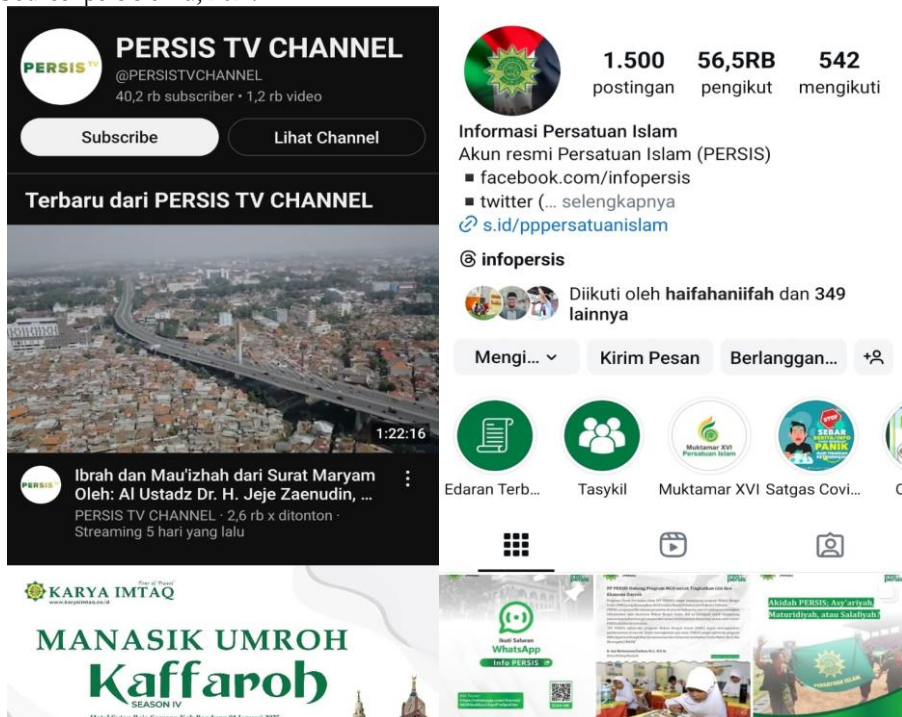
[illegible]

PERSIS TV CHANNEL
@PERSISTVCHANNEL
40,2 rb subscriber • 1,2 rb video

Subscribe
Lihat Channel

Terbaru dari PERSIS TV CHANNEL

1:22:16

Ibrah dan Mau'izhah dari Surat Maryam Oleh: Al Ustadz Dr. H. Jeje Zaenudin, ...
PERSIS TV CHANNEL · 2,6 rb x ditonton · Streaming 5 hari yang lalu

1.500 postingan
56,5RB pengikut
542 mengikuti

Informasi Persatuan Islam
Akun resmi Persatuan Islam (PERSIS)
▪ facebook.com/infopersis
▪ twitter (... selengkapnya
s.id/pppersatuanislam

infopersis

Diikuti oleh haifahaniifah dan 349 lainnya

Mengi...
Kirim Pesan
Berlanggan...

Edaran Terb...
Tasykil
Muktamar XVI
Satgas Covi...

KARYA IMTAQ

MANASIK UMROH
Kaffaroh

Ikuti Saluran WhatsApp Info PERSIS

Akidah PERSIS; Asy'ariyah, Maturidiyah, atau Salafiyah?